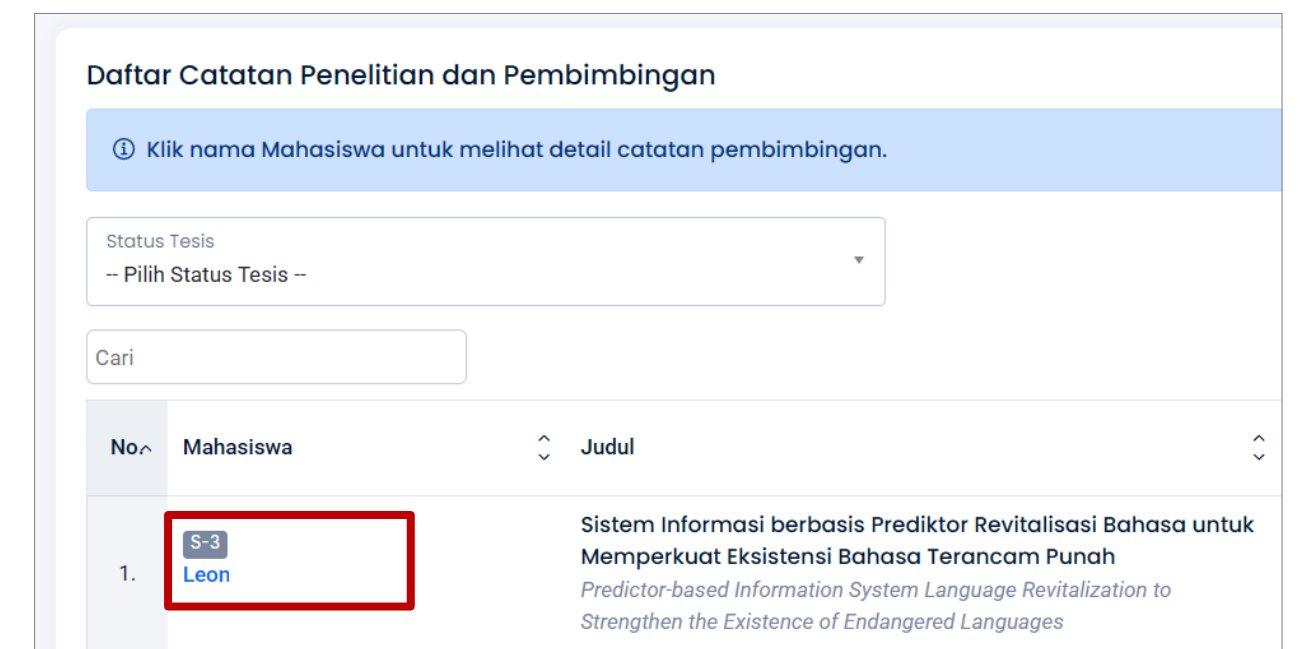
Daftar Catatan Penelitian dan Pembimbingan

ⓘ Klik nama Mahasiswa untuk melihat detail catatan pembimbingan.

Status Tesis
-- Pilih Status Tesis --

Cari

| No | Mahasiswa | Judul |
|---|---|---|
| 1. | S-3 Leon | Sistem Informasi berbasis Prediktor Revitalisasi Bahasa untuk Memperkuat Eksistensi Bahasa Terancam Punah *Predictor-based Information System Language Revitalization to Strengthen the Existence of Endangered Languages* |